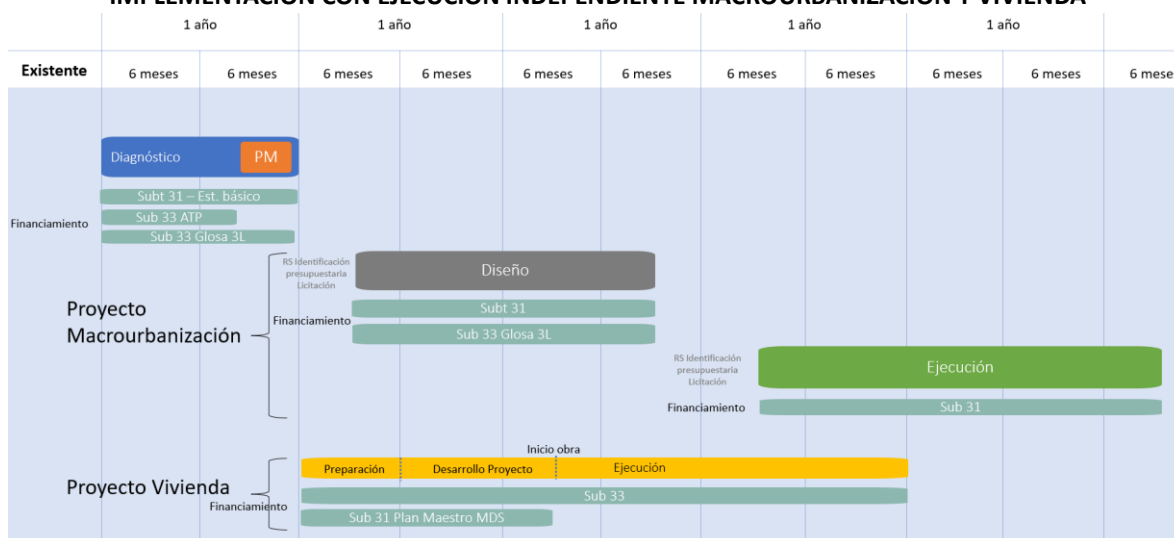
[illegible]

| | 1 año | | 1 año | | 1 año | | 1 año | | 1 año | | |
|---|---|---|---|---|---|---|---|---|---|---|---|
| Existente | 6 meses | 6 meses | 6 meses | 6 meses | 6 meses | 6 meses | 6 meses | 6 meses | 6 meses | 6 meses | 6 mese |

Diagnóstico PM

Subt 31 – Est. básico

Financiamiento

Sub 33 ATP

Sub 33 Glosa 3L

RS Identificación presupuestaria Licitación

Diseño

Proyecto Macrourbanización

Financiamiento

Subt 31

Sub 33 Glosa 3L

RS Identificación presupuestaria Licitación

Ejecución

Financiamiento

Sub 31

Inicio obra

Preparación

Desarrollo Proyecto

Ejecución

Proyecto Vivienda

Sub 33

Financiamiento

Sub 31 Plan Maestro MDS